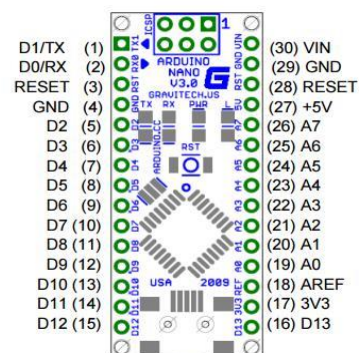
ICSP 1

D1/TX (1)
D0/RX (2)
RESET (3)
GND (4)
D2 (5)
D3 (6)
D4 (7)
D5 (8)
D6 (9)
D7 (10)
D8 (11)
D9 (12)
D10 (13)
D11 (14)
D12 (15)

(30) VIN
(29) GND
(28) RESET
(27) +5V
(26) A7
(25) A6
(24) A5
(23) A4
(22) A3
(21) A2
(20) A1
(19) A0
(18) AREF
(17) 3V3
(16) D13

ARDUINO NANO V3.0
GRAVITECH.US
TX RX PWR L
RST
ARDUINO.CC
USA 2009
TX1 RX0 RST GND D2 D3 D4 D5 D6 D7 D8 D9 D10 D11 D12
VIN GND RST 5V A7 A6 A5 A4 A3 A2 A1 A0 REF 3V3 D13